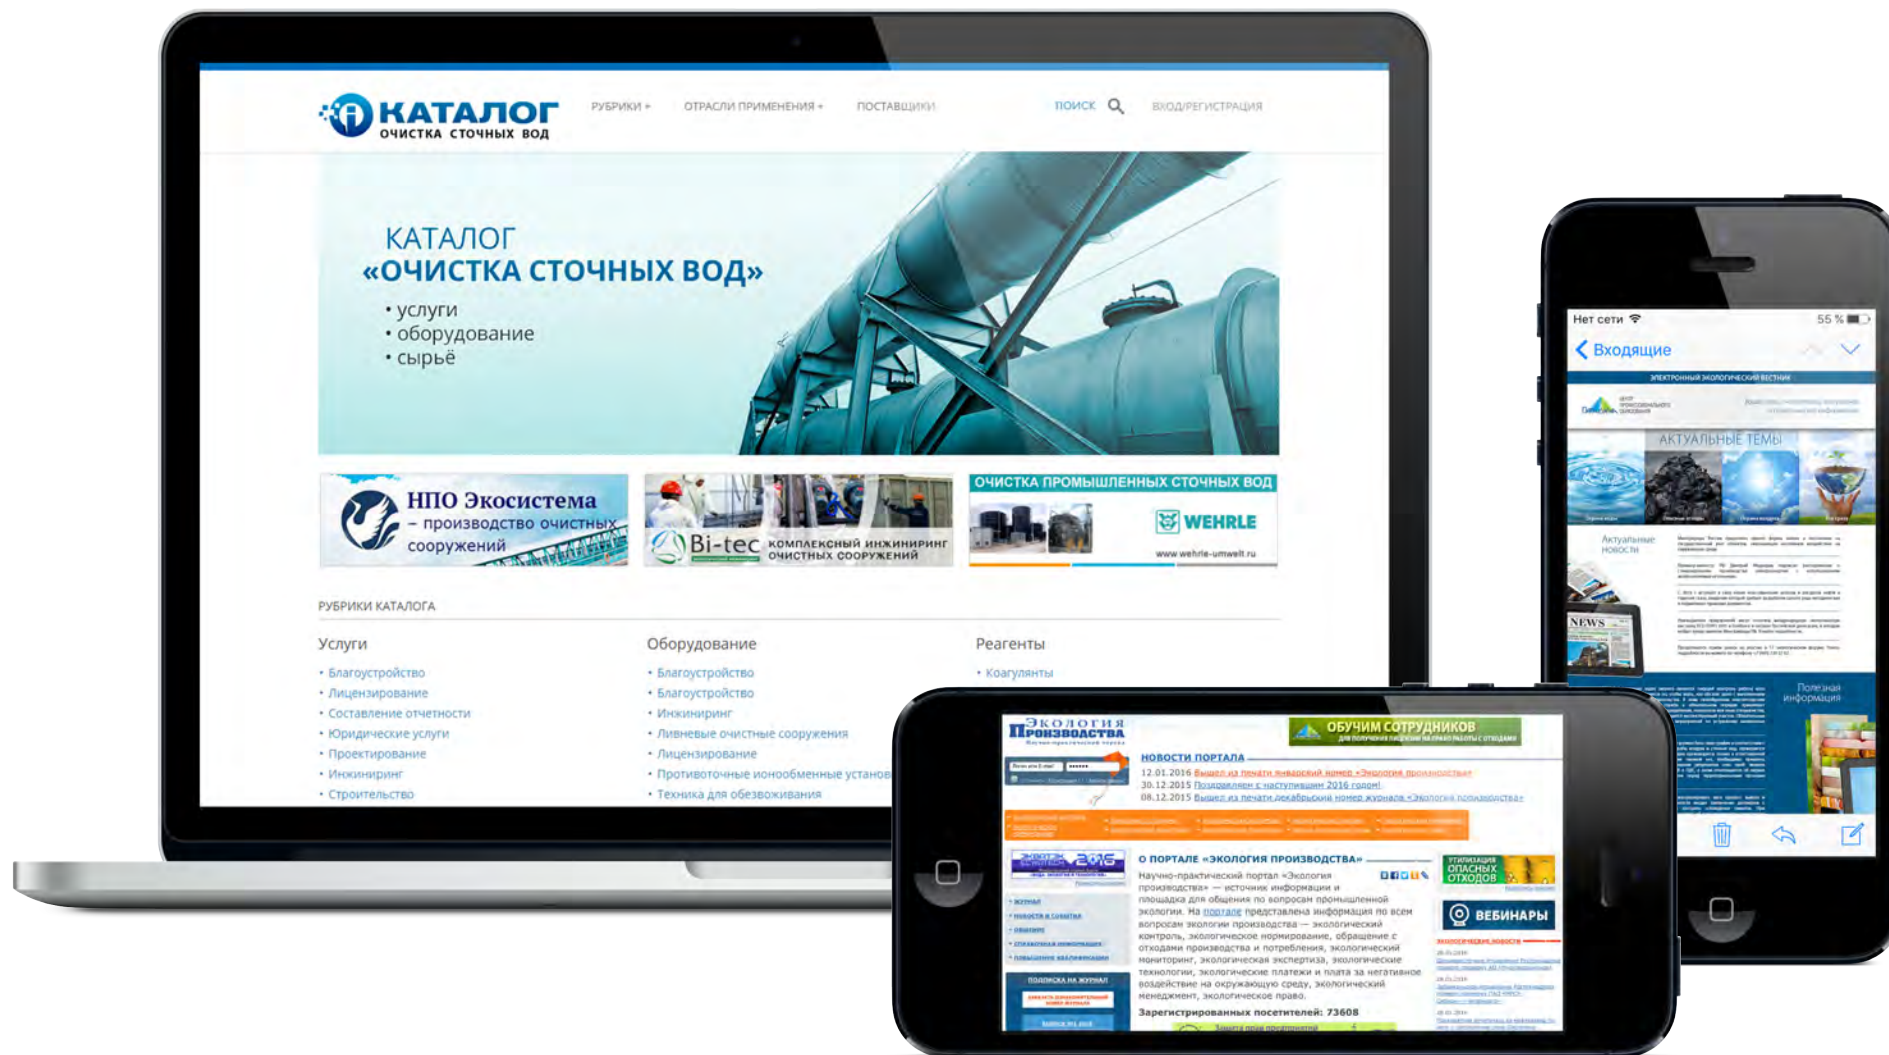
КАТАЛОГ
ОЧИСТКА СТОЧНЫХ ВОД

РУБРИКИ ▾ ОТРАСЛИ ПРИМЕНЕНИЯ ▾ ПОСТАВЩИКИ ПОИСК ВХОД/РЕГИСТРАЦИЯ

КАТАЛОГ
«ОЧИСТКА СТОЧНЫХ ВОД»
• услуги
• оборудование
• сырьё

НПО Экосистема – производство очистных сооружений

Bi-tec КОМПЛЕКСНЫЙ ИНЖИНИРИНГ ОЧИСТНЫХ СООРУЖЕНИЙ

ОЧИСТКА ПРОМЫШЛЕННЫХ СТОЧНЫХ ВОД
WEHRLE
www.wehrle-umwelt.ru

РУБРИКИ КАТАЛОГА

Услуги
• Благоустройство
• Лицензирование
• Составление отчетности
• Юридические услуги
• Проектирование
• Инжиниринг
• Строительство

Оборудование
• Благоустройство
• Благоустройство
• Инжиниринг
• Ливневые очистные сооружения
• Лицензирование
• Противоточные ионообменные установ
• Техника для обезвоживания

Реагенты
• Коагулянты

Нет сети 55 %
Входящие
ЭЛЕКТРОННЫЙ ЭКОЛОГИЧЕСКИЙ ВЕСТНИК
АКТУАЛЬНЫЕ ТЕМЫ
Актуальные новости
NEWS
Полезная информация

Экология Производства
ОБУЧИМ СОТРУДНИКОВ
НОВОСТИ ПОРТАЛА
12.01.2016 Вышел из печати январский номер «Экология производства»
30.12.2015 Поздравляем с наступившим 2016 годом!
08.12.2015 Вышел из печати декабрьский номер журнала «Экология производства»
О ПОРТАЛЕ «ЭКОЛОГИЯ ПРОИЗВОДСТВА»
Научно-практический портал «Экология производства» — источник информации и площадка для общения по вопросам промышленной экологии. На портале представлена информация по всем вопросам экологии производства — экологический контроль, экологическое нормирование, обращение с отходами производства и потребления, экологический мониторинг, экологическая экспертиза, экологические технологии, экологические платежи и плата за негативное воздействие на окружающую среду, экологический менеджмент, экологическое право.
Зарегистрированных посетителей: 73608
УТИЛИЗАЦИЯ ОПАСНЫХ ОТХОДОВ
ВЕБИНАРЫ
ПОДПИСКА НА ЖУРНАЛ